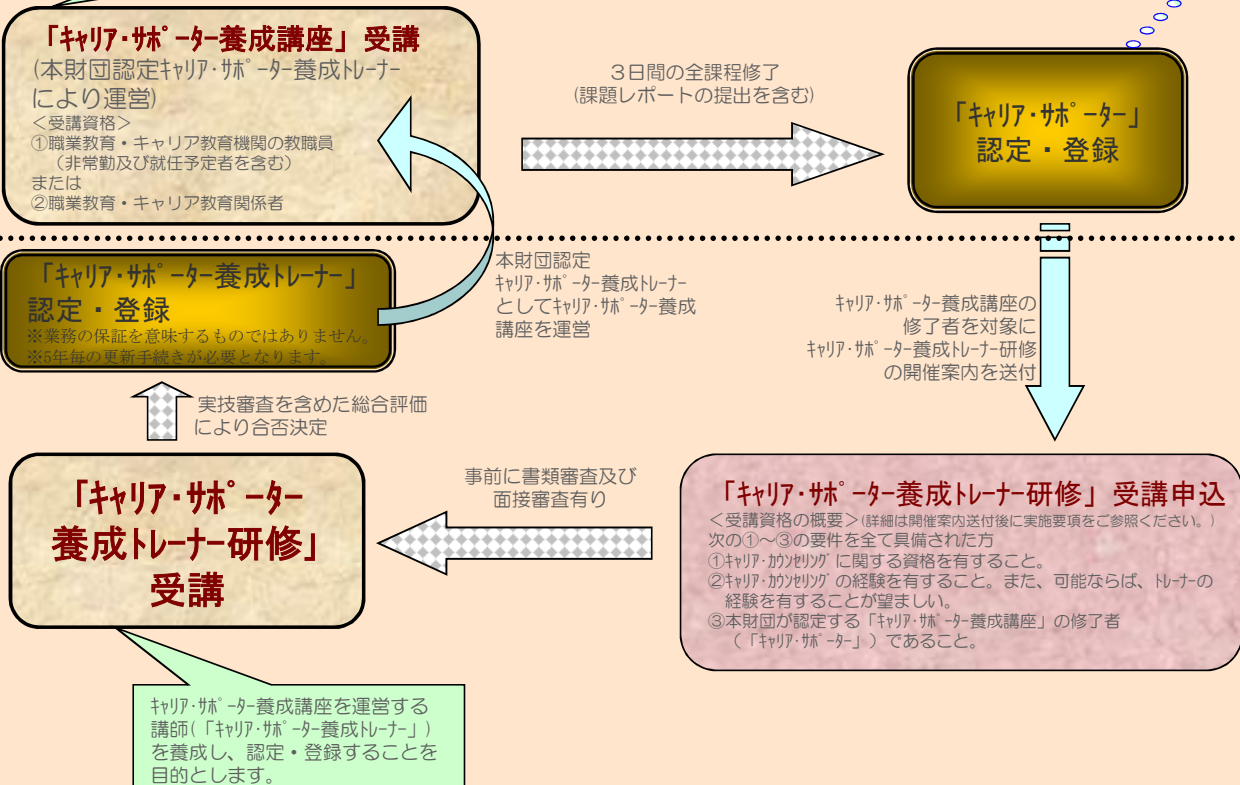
「ｷｬﾘｱ･ｻﾎﾟｰﾀｰ養成講座」受講
(本財団認定ｷｬﾘｱ･ｻﾎﾟｰﾀｰ養成ﾄﾚｰﾅｰにより運営)
＜受講資格＞
①職業教育・キャリア教育機関の教職員
（非常勤及び就任予定者を含む）
または
②職業教育・キャリア教育関係者

３日間の全課程修了
(課題レポートの提出を含む)

「ｷｬﾘｱ･ｻﾎﾟｰﾀｰ」
認定・登録

「ｷｬﾘｱ･ｻﾎﾟｰﾀｰ養成ﾄﾚｰﾅｰ」
認定・登録
※業務の保証を意味するものではありません。
※5年毎の更新手続きが必要となります。

本財団認定
ｷｬﾘｱ･ｻﾎﾟｰﾀｰ養成ﾄﾚｰﾅｰ
としてｷｬﾘｱ･ｻﾎﾟｰﾀｰ養成講座を運営

ｷｬﾘｱ･ｻﾎﾟｰﾀｰ養成講座の
修了者を対象に
ｷｬﾘｱ･ｻﾎﾟｰﾀｰ養成ﾄﾚｰﾅｰ研修
の開催案内を送付

実技審査を含めた総合評価
により合否決定

「ｷｬﾘｱ･ｻﾎﾟｰﾀｰ
養成ﾄﾚｰﾅｰ研修」
受講

事前に書類審査及び
面接審査有り

「ｷｬﾘｱ･ｻﾎﾟｰﾀｰ養成ﾄﾚｰﾅｰ研修」受講申込
＜受講資格の概要＞(詳細は開催案内送付後に実施要項をご参照ください。)
次の①～③の要件を全て具備された方
①ｷｬﾘｱ･ｶｳﾝｾﾘﾝｸﾞに関する資格を有すること。
②ｷｬﾘｱ･ｶｳﾝｾﾘﾝｸﾞの経験を有すること。また、可能ならば、ﾄﾚｰﾅｰの経験を有することが望ましい。
③本財団が認定する「ｷｬﾘｱ･ｻﾎﾟｰﾀｰ養成講座」の修了者
（「ｷｬﾘｱ･ｻﾎﾟｰﾀｰ」）であること。

ｷｬﾘｱ･ｻﾎﾟｰﾀｰ養成講座を運営する講師(「ｷｬﾘｱ･ｻﾎﾟｰﾀｰ養成ﾄﾚｰﾅｰ」）を養成し、認定・登録することを目的とします。